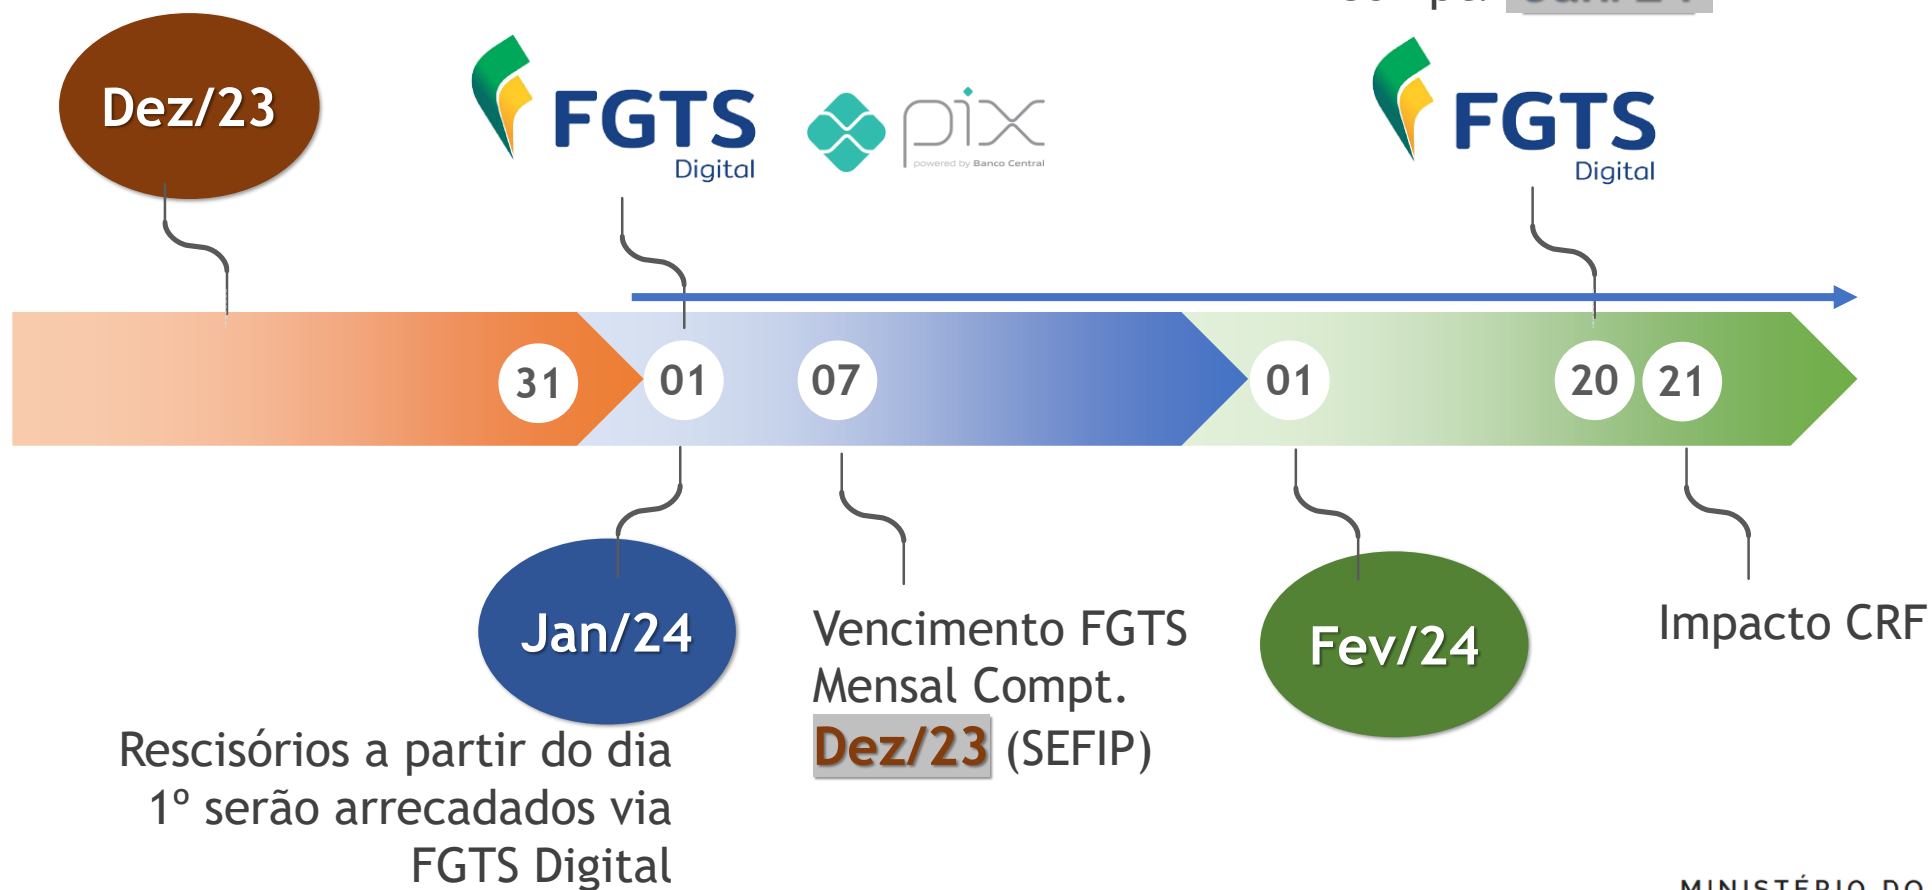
Dez/23

FGTS Digital

pix powered by Banco Central

FGTS Digital

31 01 07 01 20 21

Jan/24

Rescisórios a partir do dia 1º serão arrecadados via FGTS Digital

Vencimento FGTS Mensal Compt. Dez/23 (SEFIP)

Fev/24

Impacto CRF

MINISTÉRIO DO